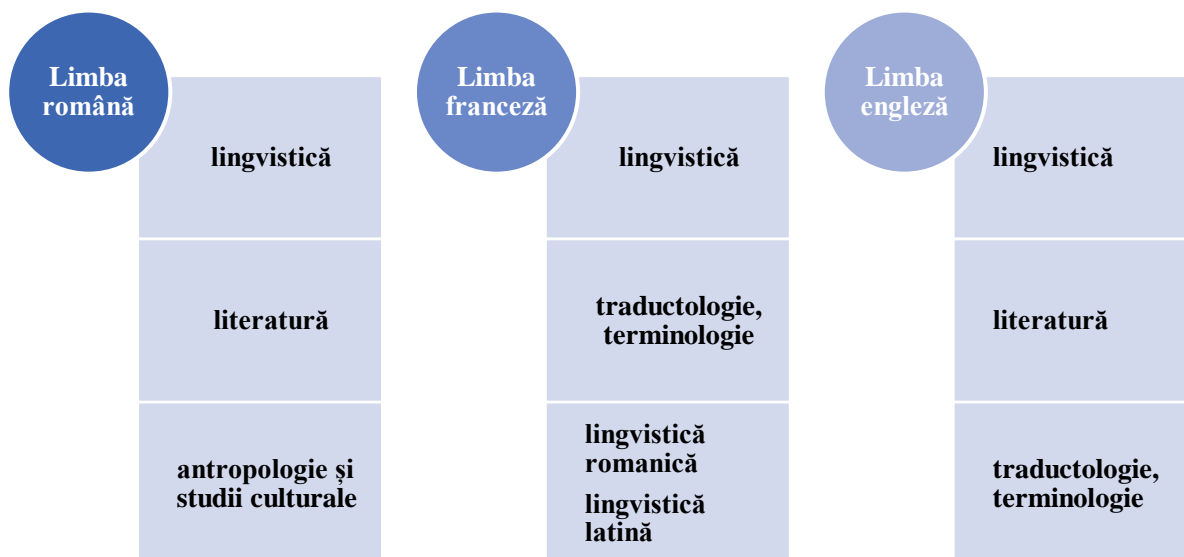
Limba română

lingvistică

literatură

antropologie și studii culturale

Limba franceză

lingvistică

traductologie, terminologie

lingvistică romanică

lingvistică latină

Limba engleză

lingvistică

literatură

traductologie, terminologie